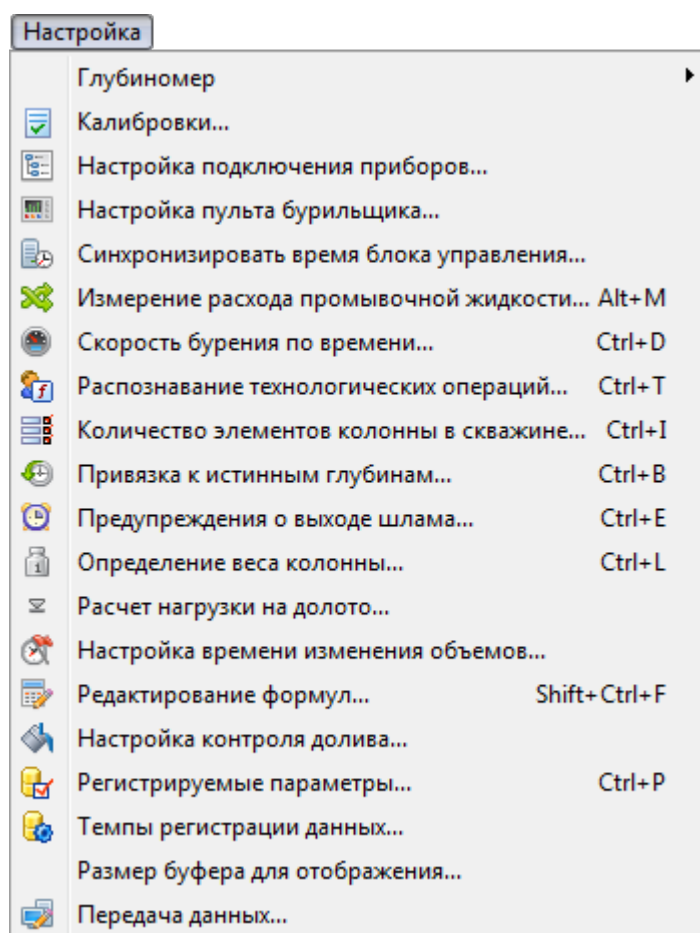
Настройка

Глубиномер
Калибровки...
Настройка подключения приборов...
Настройка пульта бурильщика...
Синхронизировать время блока управления...
Измерение расхода промывочной жидкости... Alt+M
Скорость бурения по времени... Ctrl+D
Распознавание технологических операций... Ctrl+T
Количество элементов колонны в скважине... Ctrl+I
Привязка к истинным глубинам... Ctrl+B
Предупреждения о выходе шлама... Ctrl+E
Определение веса колонны... Ctrl+L
Расчет нагрузки на долото...
Настройка времени изменения объемов...
Редактирование формул... Shift+Ctrl+F
Настройка контроля долива...
Регистрируемые параметры... Ctrl+P
Темпы регистрации данных...
Размер буфера для отображения...
Передача данных...